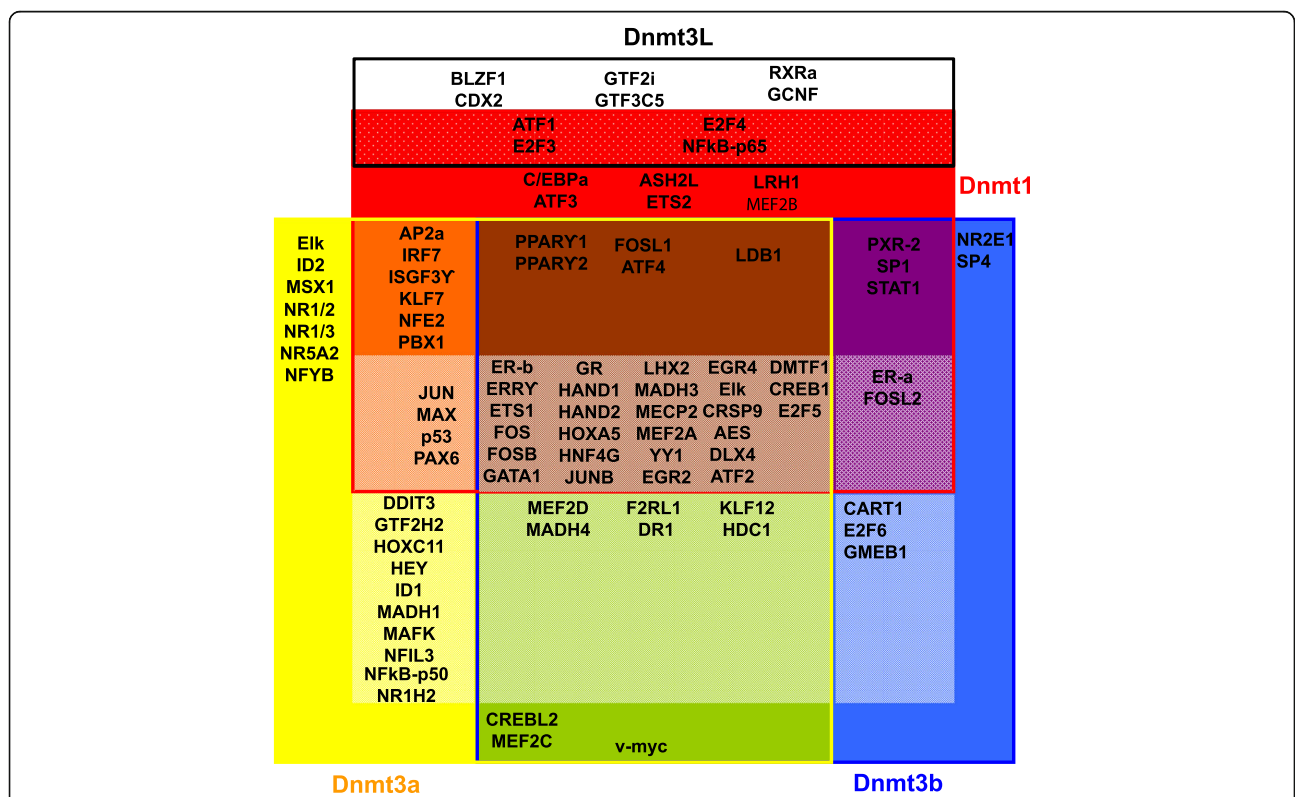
Dnmt3L

BLZF1
CDX2
GTF2i
GTF3C5
RXRa
GCNF

ATF1
E2F3
E2F4
NFkB-p65

C/EBPa
ATF3
ASH2L
ETS2
LRH1
MEF2B

Dnmt1

Elk
ID2
MSX1
NR1/2
NR1/3
NR5A2
NFYB

AP2a
IRF7
ISGF3Y
KLF7
NFE2
PBX1

PPARY1
PPARY2
FOSL1
ATF4
LDB1

PXR-2
SP1
STAT1

NR2E1
SP4

JUN
MAX
p53
PAX6

ER-b
ERRY
ETS1
FOS
FOSB
GATA1
GR
HAND1
HAND2
HOXA5
HNF4G
JUNB
LHX2
MADH3
MECP2
MEF2A
YY1
EGR2
EGR4
Elk
CRSP9
AES
DLX4
ATF2
DMTF1
CREB1
E2F5

ER-a
FOSL2

DDIT3
GTF2H2
HOXC11
HEY
ID1
MADH1
MAFK
NFIL3
NFkB-p50
NR1H2

MEF2D
MADH4
F2RL1
DR1
KLF12
HDC1

CART1
E2F6
GMEB1

CREBL2
MEF2C
v-myc

Dnmt3a

Dnmt3b